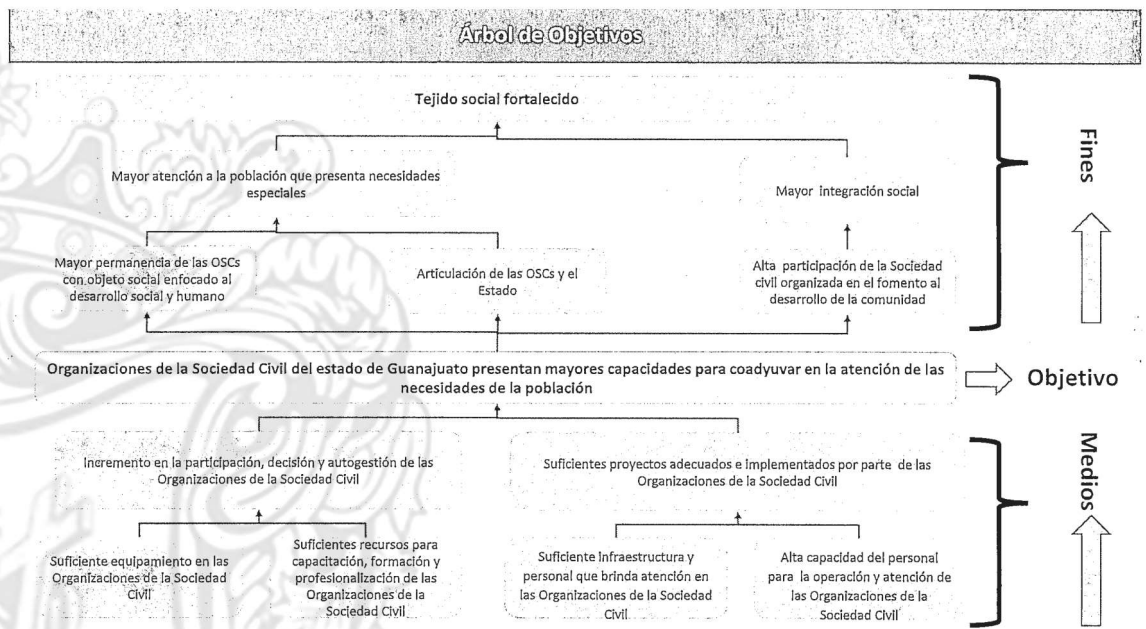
Árbol de Objetivos

Tejido social fortalecido

Mayor atención a la población que presenta necesidades especiales

Mayor integración social

Mayor permanencia de las OSCs con objeto social enfocado al desarrollo social y humano

Articulación de las OSCs y el Estado

Alta participación de la Sociedad civil organizada en el fomento al desarrollo de la comunidad

Fines

Organizaciones de la Sociedad Civil del estado de Guanajuato presentan mayores capacidades para coadyuvar en la atención de las necesidades de la población

Objetivo

Incremento en la participación, decisión y autogestión de las Organizaciones de la Sociedad Civil

Suficientes proyectos adecuados e implementados por parte de las Organizaciones de la Sociedad Civil

Medios

Suficiente equipamiento en las Organizaciones de la Sociedad Civil

Suficientes recursos para capacitación, formación y profesionalización de las Organizaciones de la Sociedad Civil

Suficiente infraestructura y personal que brinda atención en las Organizaciones de la Sociedad Civil

Alta capacidad del personal para la operación y atención de las Organizaciones de la Sociedad Civil